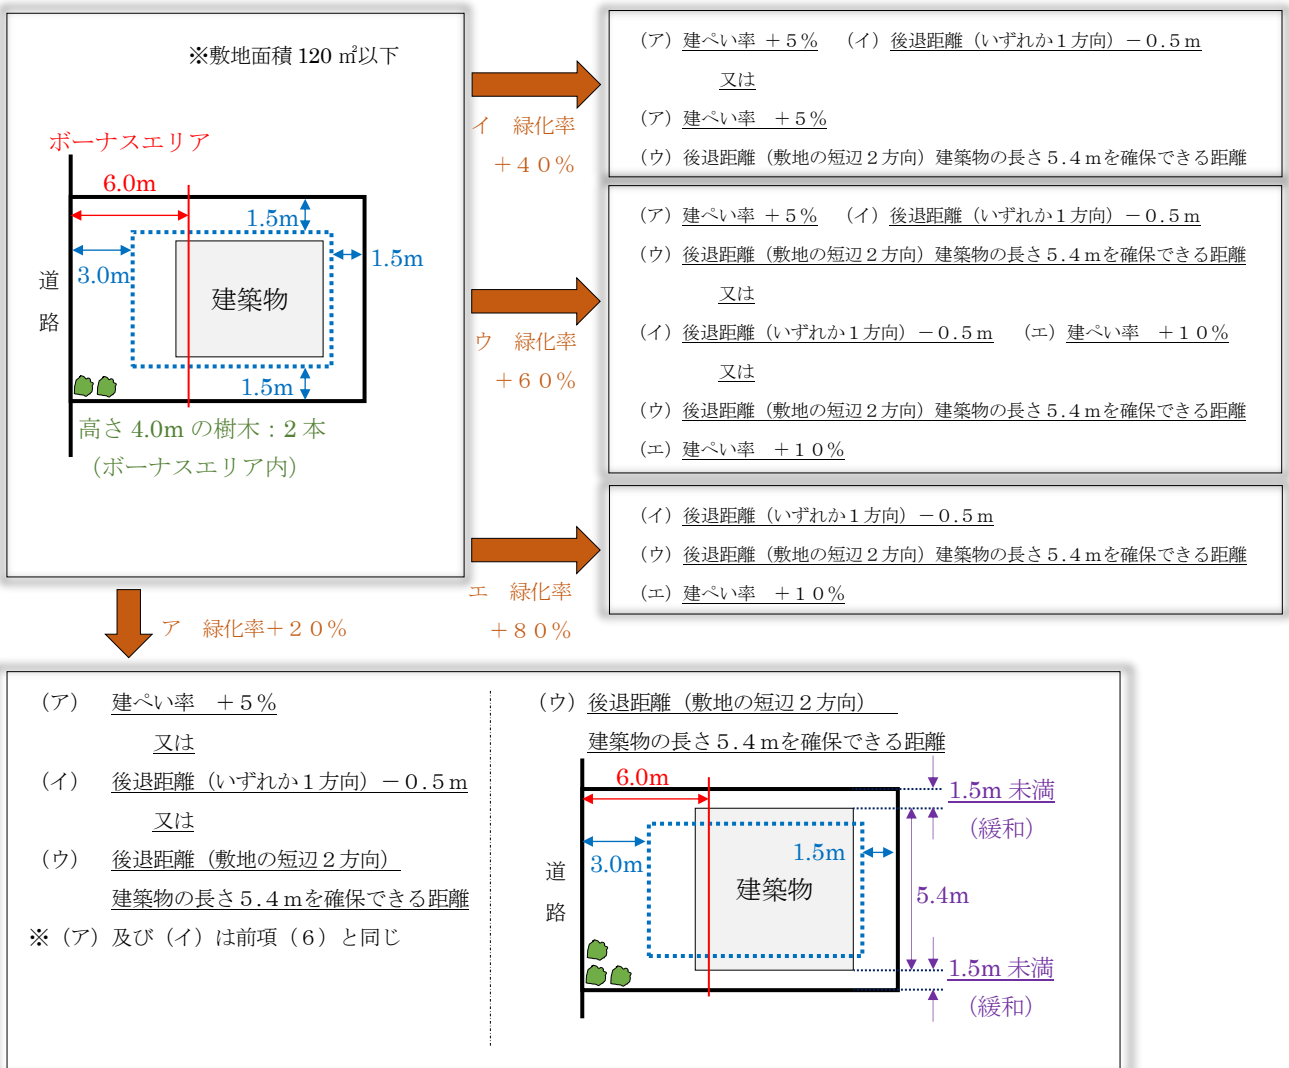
※敷地面積 120 ㎡以下

ボーナスエリア

6.0m

1.5m

3.0m

1.5m

道路

建築物

1.5m

高さ 4.0m の樹木：2 本
（ボーナスエリア内）

イ　緑化率＋４０％

ウ　緑化率＋６０％

エ　緑化率＋８０％

ア　緑化率＋２０％

（ア）建ぺい率 ＋５％　（イ）後退距離（いずれか１方向）－0.5ｍ
又は
（ア）建ぺい率　＋５％
（ウ）後退距離（敷地の短辺２方向）建築物の長さ５.４ｍを確保できる距離

（ア）建ぺい率 ＋５％　（イ）後退距離（いずれか１方向）－0.5ｍ
（ウ）後退距離（敷地の短辺２方向）建築物の長さ５.４ｍを確保できる距離
又は
（イ）後退距離（いずれか１方向）－0.5ｍ　（エ）建ぺい率　＋１０％
又は
（ウ）後退距離（敷地の短辺２方向）建築物の長さ５.４ｍを確保できる距離
（エ）建ぺい率　＋１０％

（イ）後退距離（いずれか１方向）－0.5ｍ
（ウ）後退距離（敷地の短辺２方向）建築物の長さ５.４ｍを確保できる距離
（エ）建ぺい率　＋１０％

（ア）　建ぺい率　＋５％
又は
（イ）　後退距離（いずれか１方向）－0.5ｍ
又は
（ウ）　後退距離（敷地の短辺２方向）
建築物の長さ５.４ｍを確保できる距離
※（ア）及び（イ）は前項（６）と同じ

（ウ）後退距離（敷地の短辺２方向）
建築物の長さ５.４ｍを確保できる距離

6.0m

3.0m

1.5m

道路

建築物

1.5m 未満
（緩和）

5.4m

1.5m 未満
（緩和）